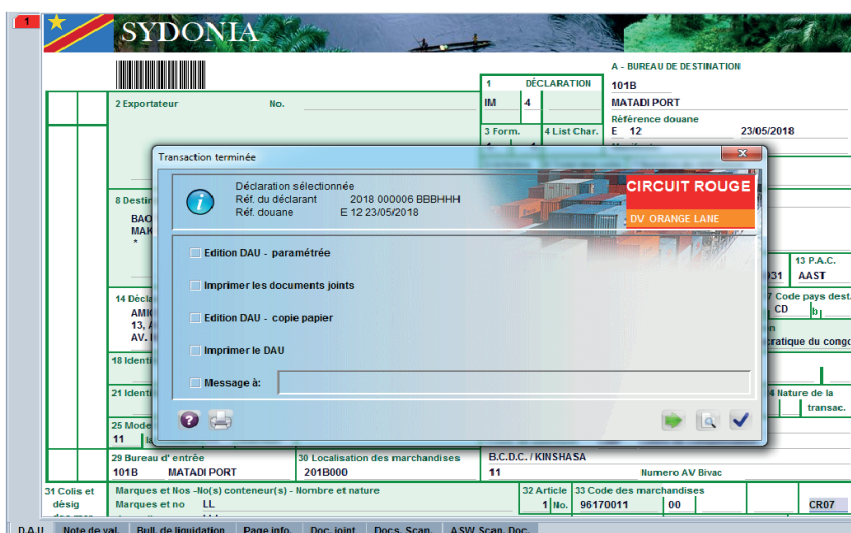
1

SYDONIA

A - BUREAU DE DESTINATION

101B

MATADI PORT

Référence douane

E 12 23/05/2018

1 DÉCLARATION

IM 4

2 Exportateur No.

3 Form. 4 List Char.

8 Destin

BAO

MAK

*

13 P.A.C.

AAST

31

14 Décla

AMI

13, A

AV.

7 Code pays dest.

CD b

ratique du congo

18 Identi

21 Identi

4 Nature de la transac.

25 Mode

11

Transaction terminée

Déclaration sélectionnée

Réf. du déclarant 2018 000006 BBBHHH

Réf. douane E 12 23/05/2018

CIRCUIT ROUGE

DV ORANGE LANE

Edition DAU - paramétrée

Imprimer les documents joints

Edition DAU - copie papier

Imprimer le DAU

Message à:

29 Bureau d' entrée

101B MATADI PORT

30 Localisation des marchandises

201B000

B.C.D.C. / KINSHASA

11

Numero AV Bivac

31 Colis et désig des mar

Marques et Nos -No(s) conteneur(s) - Nombre et nature

Marques et no LL

32 Article

1 No.

33 Code des marchandises

96170011 00

CR07

D.A.U. Note de val. Bull. de liquidation Page info. Doc. joint Docs. Scan. ASW. Scan. Doc.